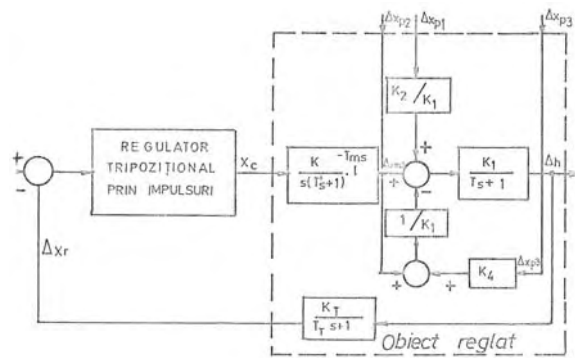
$\Delta x_{p2}$ $\Delta x_{p1}$ $\Delta x_{p3}$

+
-

REGULATOR TRIPOZIȚIONAL PRIN IMPULSURI

$X_c$

$\frac{K}{s(T_s^{\prime}+1)} \cdot l^{-\tau_{ms}}$

$\Delta_{xm}$

$K_2 / K_1$

+
-
+

$\frac{K_1}{Ts+1}$

$\Delta h$

$1 / K_1$

+
+

$K_4$

$\Delta x_{p3}$

$\Delta_{Xr}$

$\frac{K_T}{T_T s+1}$

Obiect reglat